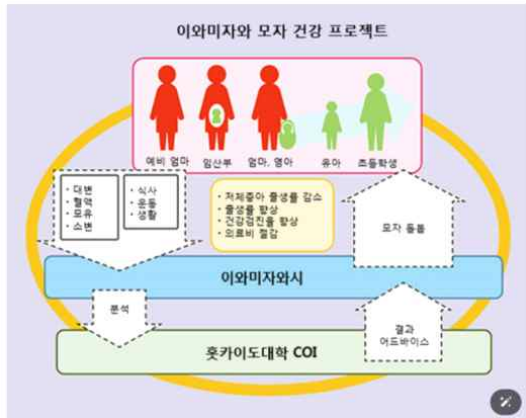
이와미자와 모자 건강 프로젝트

예비 엄마
임산부
엄마, 영아
유아
초등학생

· 대변
· 혈액
· 모유
· 소변

· 식사
· 운동
· 생활

· 저체중아 출생률 감소
· 출생률 향상
· 건강검진률 향상
· 의료비 절감

모자 동들

이와미자와시

분석

결과
어드바이스

홋카이도대학 COI